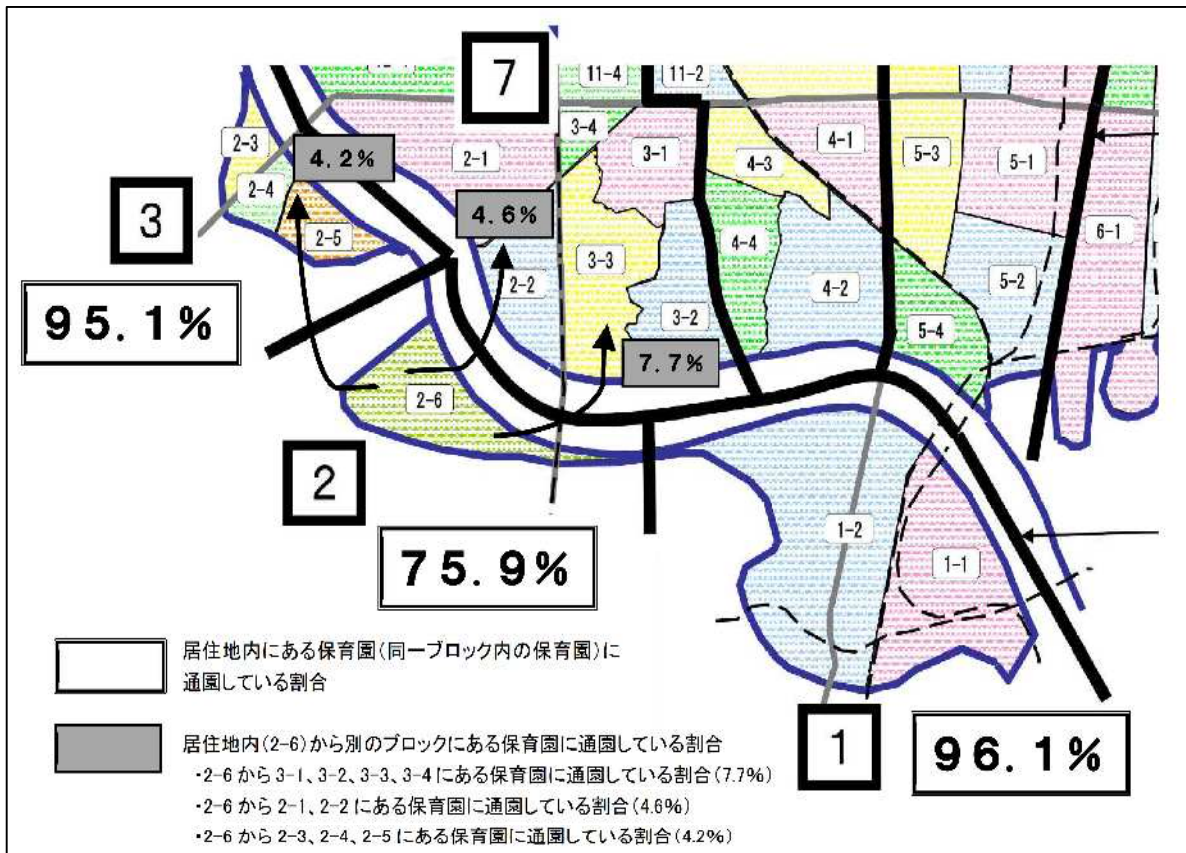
7

11-4

11-2

2-3

4.2%

2-1

3-4

3-1

4-3

4-1

5-3

5-1

3

2-4

4.6%

2-5

6-1

3-3

4-4

2-2

4-2

5-2

95.1%

3-2

5-4

7.7%

2-6

2

1-2

1-1

75.9%

居住地内にある保育園(同一ブロック内の保育園)に通園している割合

居住地内(2-6)から別のブロックにある保育園に通園している割合
・2-6 から 3-1、3-2、3-3、3-4 にある保育園に通園している割合(7.7%)
・2-6 から 2-1、2-2 にある保育園に通園している割合(4.6%)
・2-6 から 2-3、2-4、2-5 にある保育園に通園している割合(4.2%)

1

96.1%